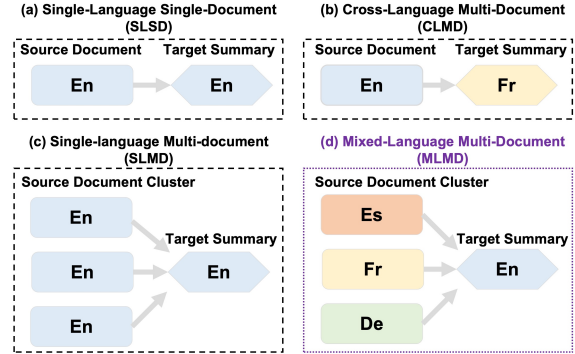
(a) Single-Language Single-Document (SLSD)

Source Document

Target Summary

En

En

(b) Cross-Language Multi-Document (CLMD)

Source Document

Target Summary

En

Fr

(c) Single-language Multi-document (SLMD)

Source Document Cluster

En

En

En

Target Summary

En

(d) Mixed-Language Multi-Document (MLMD)

Source Document Cluster

Es

Fr

De

Target Summary

En